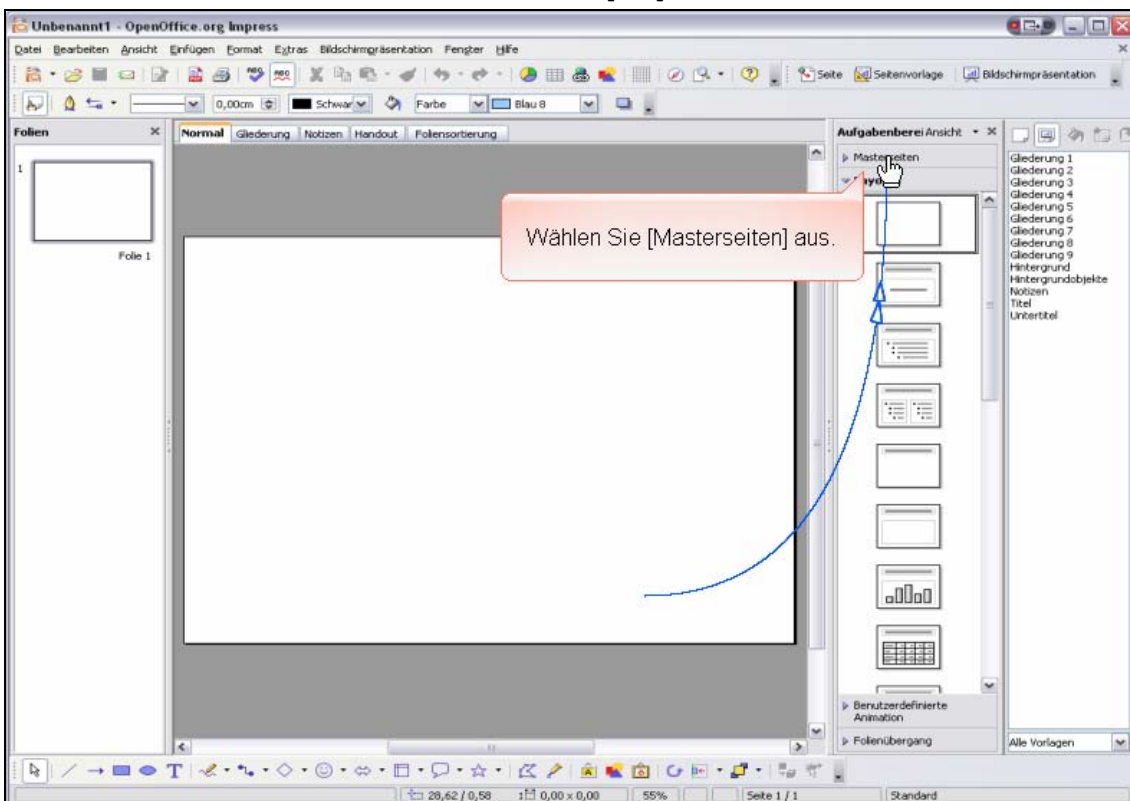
Unbenannt1 - OpenOffice.org Impress

Datei Bearbeiten Ansicht Einfügen Format Extras Bildschirmpräsentation Fenster Hilfe

Seite Seitenvorlage Bildschirmpräsentation

0,00cm Schwarz Farbe Blau 8

Folien

1

Folie 1

Normal Gliederung Notizen Handout Foliensortierung

Aufgabenbereich Ansicht

Masterseiten

Layouts

Wählen Sie [Masterseiten] aus.

Benutzerdefinierte Animation

Folienübergang

Gliederung 1
Gliederung 2
Gliederung 3
Gliederung 4
Gliederung 5
Gliederung 6
Gliederung 7
Gliederung 8
Gliederung 9
Hintergrund
Hintergrundobjekte
Notizen
Titel
Untertitel

Alle Vorlagen

28,62 / 0,58 0,00 x 0,00 55% Seite 1 / 1 Standard